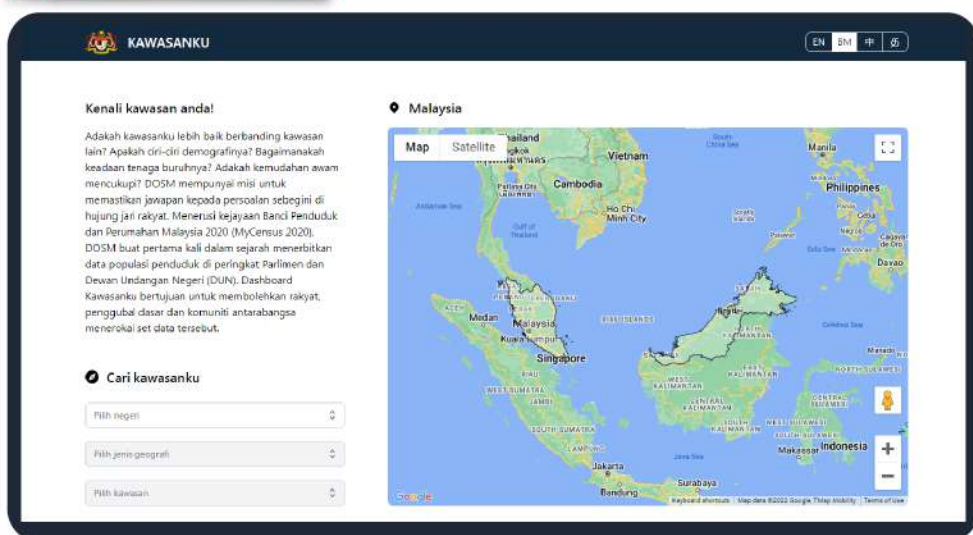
KAWASANKU

EN BM 中 த

Kenali kawasan anda!

Adakah kawasanku lebih baik berbanding kawasan lain? Apakah ciri-ciri demografinya? Bagaimanakah keadaan tenaga buruhnya? Adakah kemudahan awam mencukupi? DOSM mempunyai misi untuk memastikan jawapan kepada persoalan sebegini di hujung jari rakyat. Menerusi kejayaan Banci Penduduk dan Perumahan Malaysia 2020 (MyCensus 2020), DOSM buat pertama kali dalam sejarah menerbitkan data populasi penduduk di peringkat Parlimen dan Dewan Undangan Negeri (DUN). Dashboard Kawasanku bertujuan untuk membolehkan rakyat, penggubal dasar dan komuniti antarabangsa meneroka set data tersebut.

Cari kawasanku

Pilih negeri

Pilih jenis geografi

Pilih kawasan

Malaysia

Map Satellite

Thailand Vietnam Cambodia Ho Chi Minh City Manila Philippines Cebu Davao Medan Malaysia Kuala Lumpur Singapore Jakarta Surabaya Bandung Makassar Indonesia

Google Keyboard shortcuts Map data ©2022 Google, TMap Mobility Terms of Use